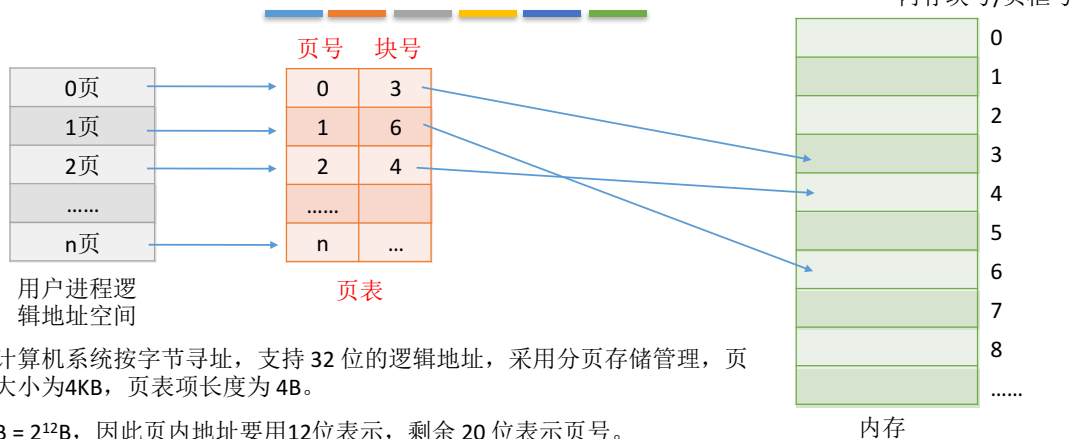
内存块号/页框号

页号 块号

| 0页 |
|---|
| 1页 |
| 2页 |
| …… |
| n页 |

用户进程逻辑地址空间

| 0 | 3 |
|---|---|
| 1 | 6 |
| 2 | 4 |
| …… | |
| n | … |

页表

0
1
2
3
4
5
6
7
8
……

内存

计算机系统按字节寻址，支持 32 位的逻辑地址，采用分页存储管理，页大小为4KB，页表项长度为 4B。

B = $2^{12}$B，因此页内地址要用12位表示，剩余 20 位表示页号。